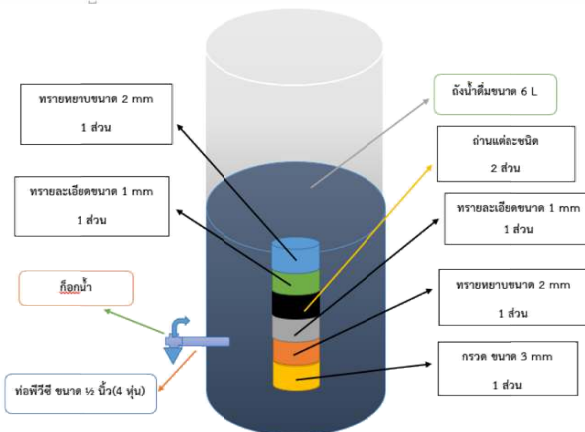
ทรายหยาบขนาด 2 mm

1 ส่วน

ทรายละเอียดขนาด 1 mm

1 ส่วน

ก๊อกน้ำ

ท่อพีวีซี ขนาด ½ นิ้ว(4 หุน)

ถังน้ำดื่มขนาด 6 L

ถ่านแต่ละชนิด

2 ส่วน

ทรายละเอียดขนาด 1 mm

1 ส่วน

ทรายหยาบขนาด 2 mm

1 ส่วน

กรวด ขนาด 3 mm

1 ส่วน